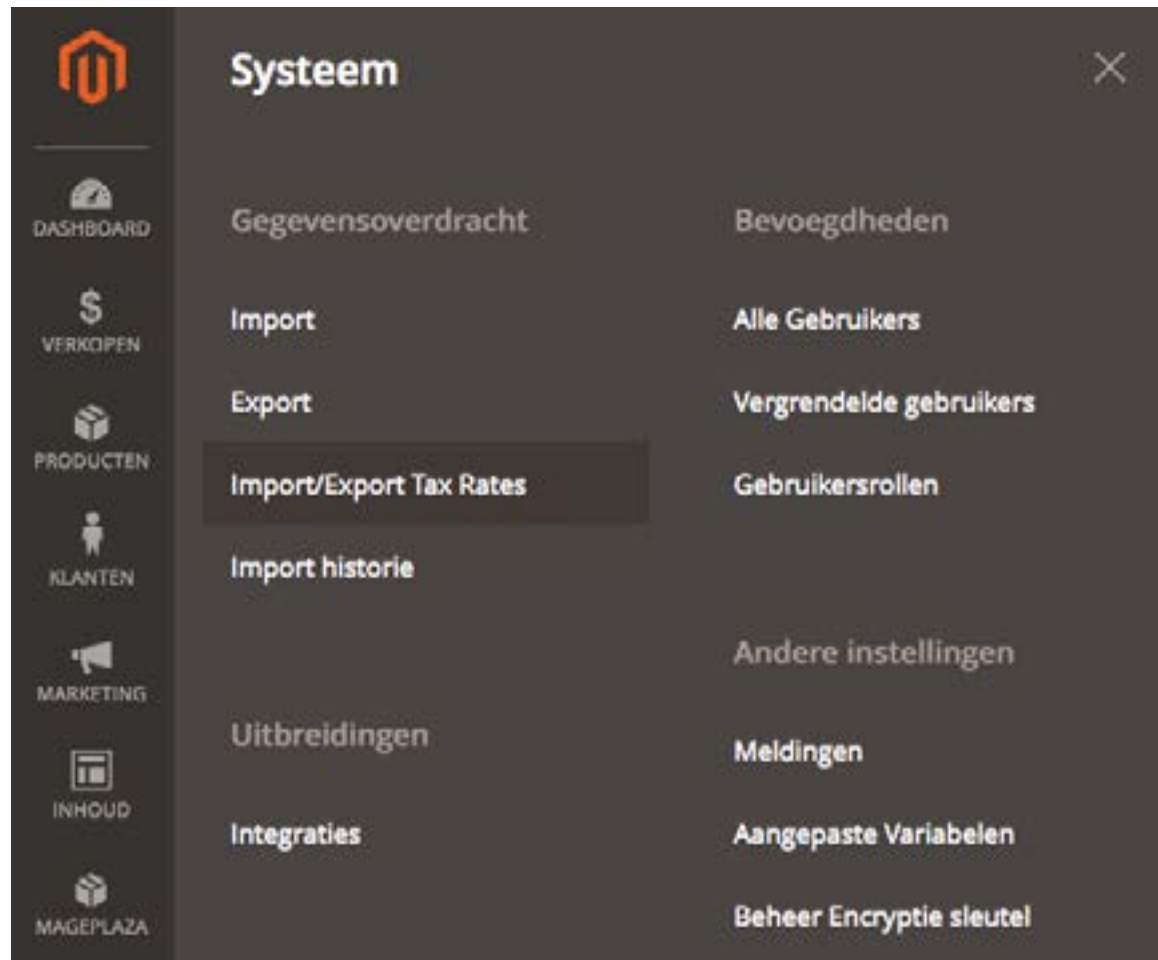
DASHBOARD

$
VERKOPEN

PRODUCTEN

KLANTEN

MARKETING

INHOUD

MAGEPLAZA

Systeem

×

Gegevensoverdracht

Import

Export

Import/Export Tax Rates

Import historie

Uitbreidingen

Integraties

Bevoegdheden

Alle Gebruikers

Vergrendelde gebruikers

Gebruikersrollen

Andere instellingen

Meldingen

Aangepaste Variabelen

Beheer Encryptie sleutel